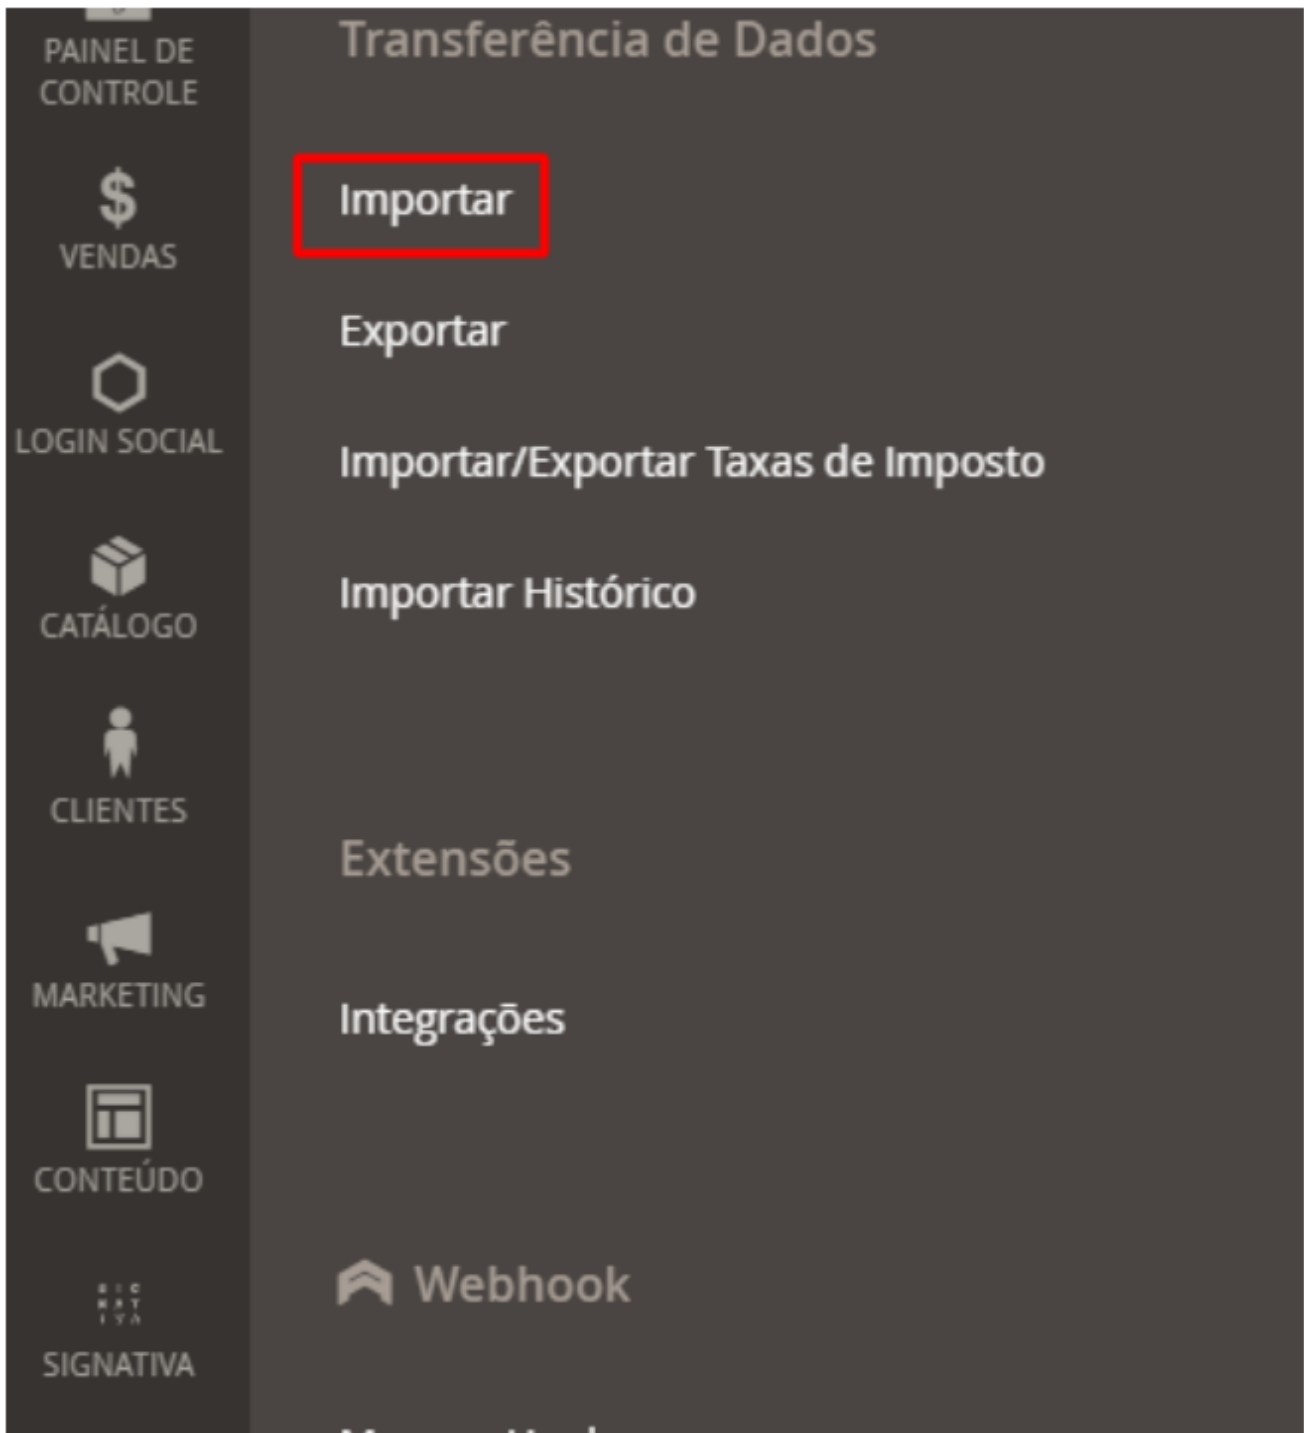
PAINEL DE CONTROLE

$
VENDAS

LOGIN SOCIAL

CATÁLOGO

CLIENTES

MARKETING

CONTEÚDO

SIGNATIVA

Transferência de Dados

Importar

Exportar

Importar/Exportar Taxas de Imposto

Importar Histórico

Extensões

Integrações

Webhook

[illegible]